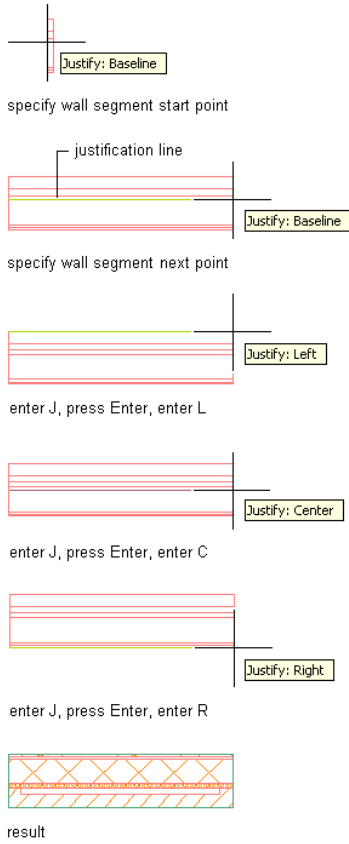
Justify: Baseline

specify wall segment start point

justification line

Justify: Baseline

specify wall segment next point

Justify: Left

enter J, press Enter, enter L

Justify: Center

enter J, press Enter, enter C

Justify: Right

enter J, press Enter, enter R

result